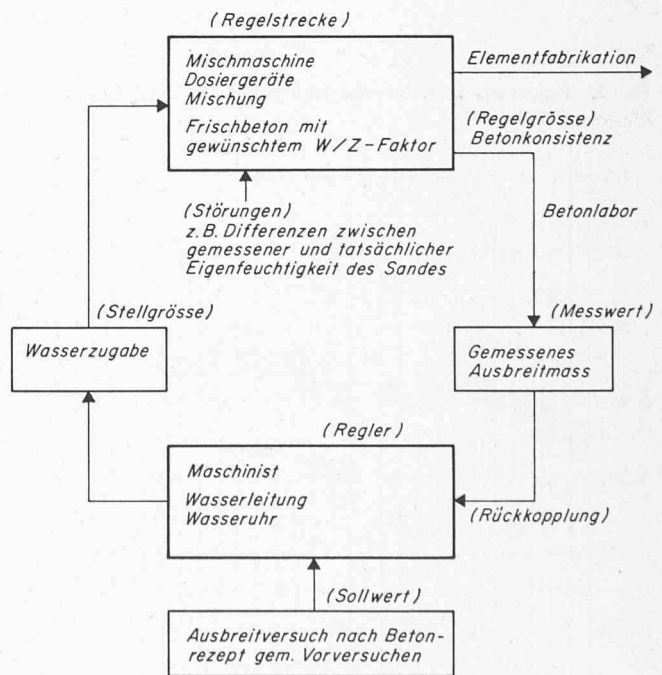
(Regelstrecke)

Mischmaschine
Dosiergeräte
Mischung
Frischbeton mit gewünschtem W/Z-Faktor

Elementfabrikation

(Regelgrösse)
Betonkonsistenz

(Störungen)
z.B. Differenzen zwischen gemessener und tatsächlicher Eigenfeuchtigkeit des Sandes

Betonlabor

(Stellgrösse)

Wasserzugabe

(Messwert)

Gemessenes Ausbreitmass

(Regler)

Maschinist
Wasserleitung
Wasseruhr

(Rückkopplung)

(Sollwert)

Ausbreitversuch nach Betonrezept gem. Vorversuchen